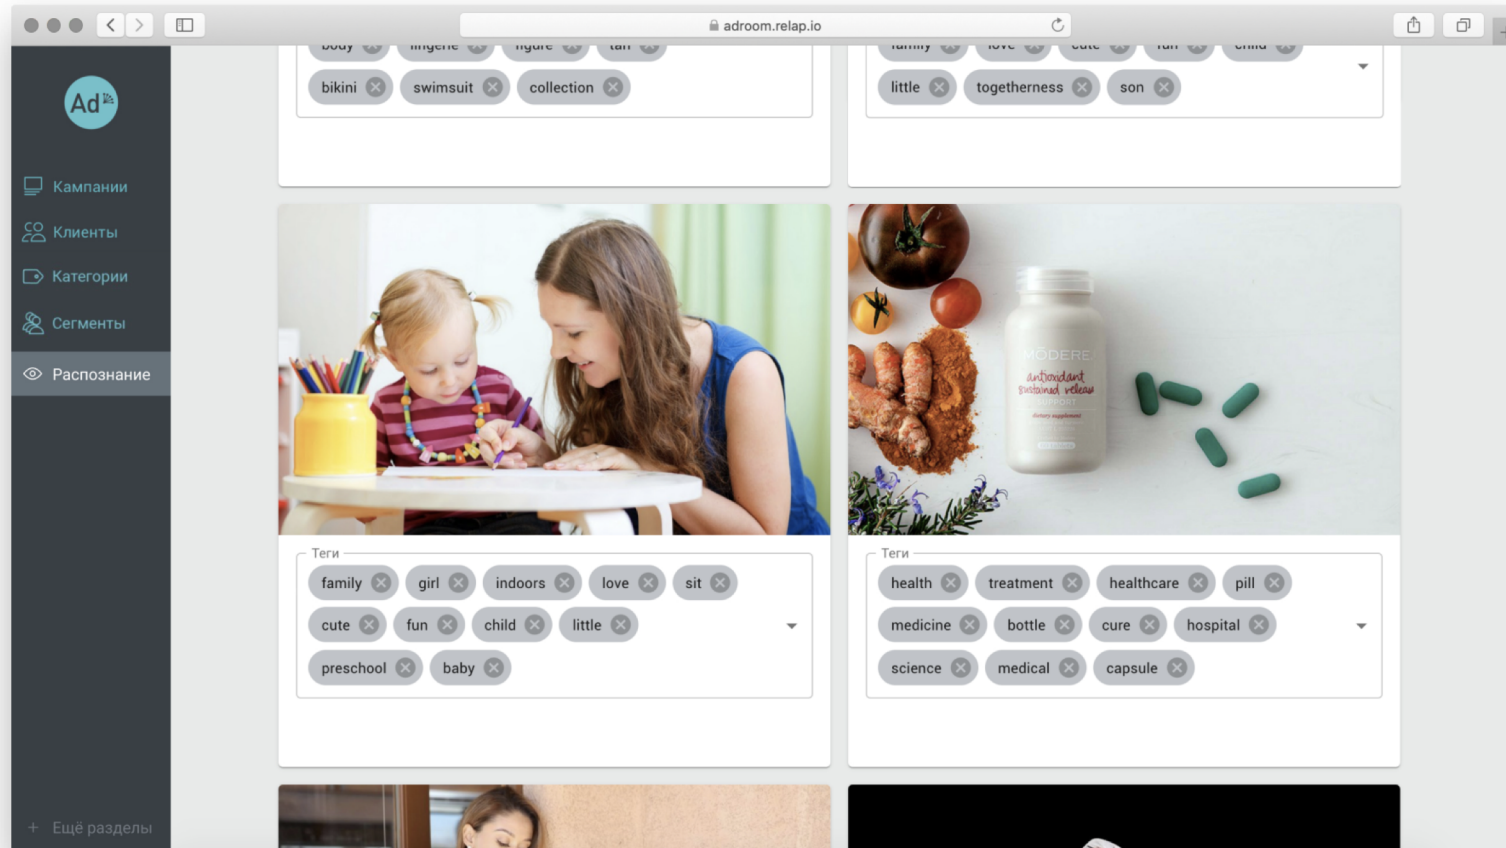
adroom.relap.io

Ad

Кампании
Клиенты
Категории
Сегменты
Распознание

Ещё разделы

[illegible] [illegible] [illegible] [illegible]
bikini swimsuit collection

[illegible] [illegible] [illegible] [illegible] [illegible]
little togetherness son

MODERE
antioxidant
sustained release
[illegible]

Теги
family girl indoors love sit
cute fun child little
preschool baby

Теги
health treatment healthcare pill
medicine bottle cure hospital
science medical capsule